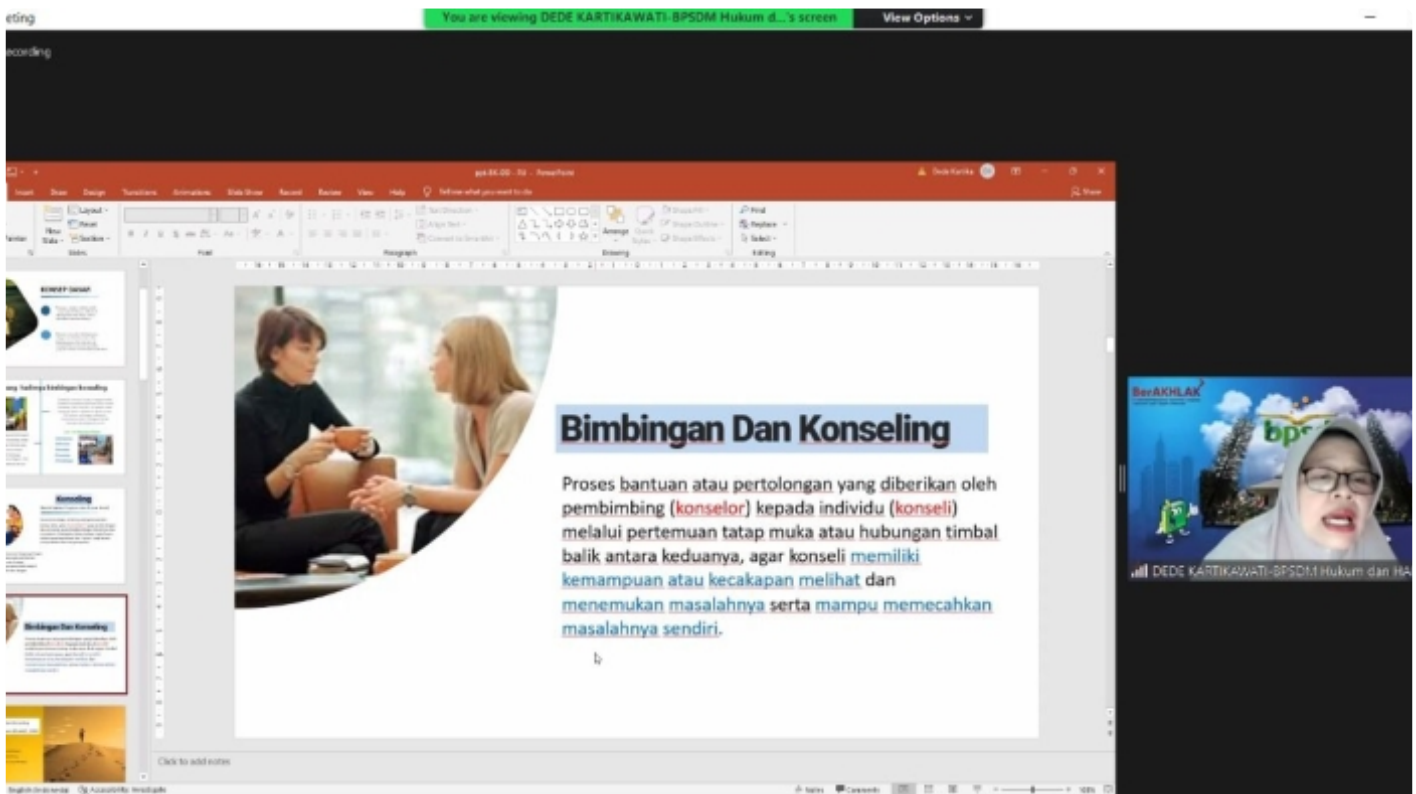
eting

You are viewing DEDE KARTIKAWATI-BPSDM Hukum d...'s screen

View Options

ecording

Insert Draw Design Transitions Animations Slide Show Record Review View Help Tell me what you want to do

Share

Layout Reset Section

New Slide

Slides

Font

Paragraph

Drawing

Editing

Find Replace Select

Arrange

KONSEP DASAR

Tahapan Bimbingan Konseling

Konseling

Bimbingan Dan Konseling

Bimbingan Dan Konseling

Proses bantuan atau pertolongan yang diberikan oleh pembimbing (konselor) kepada individu (konseli) melalui pertemuan tatap muka atau hubungan timbal balik antara keduanya, agar konseli memiliki kemampuan atau kecakapan melihat dan menemukan masalahnya serta mampu memecahkan masalahnya sendiri.

Click to add notes

Notes Comments

BerAKHLAK

bpsdm

DEDE KARTIKAWATI-BPSDM Hukum dan HA